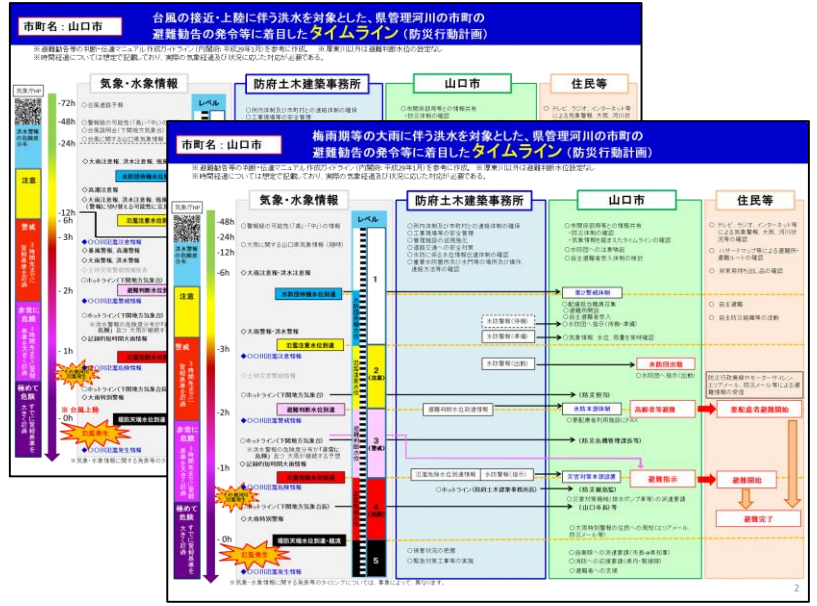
市町名：山口市

台風の接近・上陸に伴う洪水を対象とした、県管理河川の市町の避難勧告の発令等に着目したタイムライン（防災行動計画）

気象・水象情報

防府土木建築事務所

山口市

住民等

-72h
-48h
-24h
-12h
-6h
-3h
-2h
-1h
-0h

注意

警戒

非常に危険

極めて危険

台風上陸

記録的短時間大雨情報

堤防天端水位到達

市町名：山口市

梅雨期等の大雨に伴う洪水を対象とした、県管理河川の市町の避難勧告の発令等に着目したタイムライン（防災行動計画）

※避難勧告等の判断・伝達マニュアル作成ガイドライン（内閣府：平成29年1月）を参考に作成。　※厚東川以外は避難判断水位の設定なし
※時間経過については想定で記載しており、実際の気象経過及び状況に応じた対応が必要である。

気象・水象情報

レベル

防府土木建築事務所

山口市

住民等

-48h
-24h
-12h
-6h
-3h
-2h
-1h
-0h

注意

警戒

非常に危険

極めて危険

1

2

3

4

5

水防団待機水位到達

避難判断水位到達

氾濫危険水位到達

堤防天端水位到達・越流

水防警報（待機）

水防警報（準備）

水防警報（出動）

避難判断水位到達情報

氾濫危険水位到達情報

水防本部体制

災害対策本部体制

警戒体制

水防団出動

高齢者等避難

避難指示

避難開始

要配慮者避難開始

避難完了

ホットライン（防府土木建築事務所長）

（山口市長）

氾濫発生

記録的短時間大雨情報

大雨特別警報

※気象・水象情報に関する発表等のタイミングについては、事象によって異なります。

2